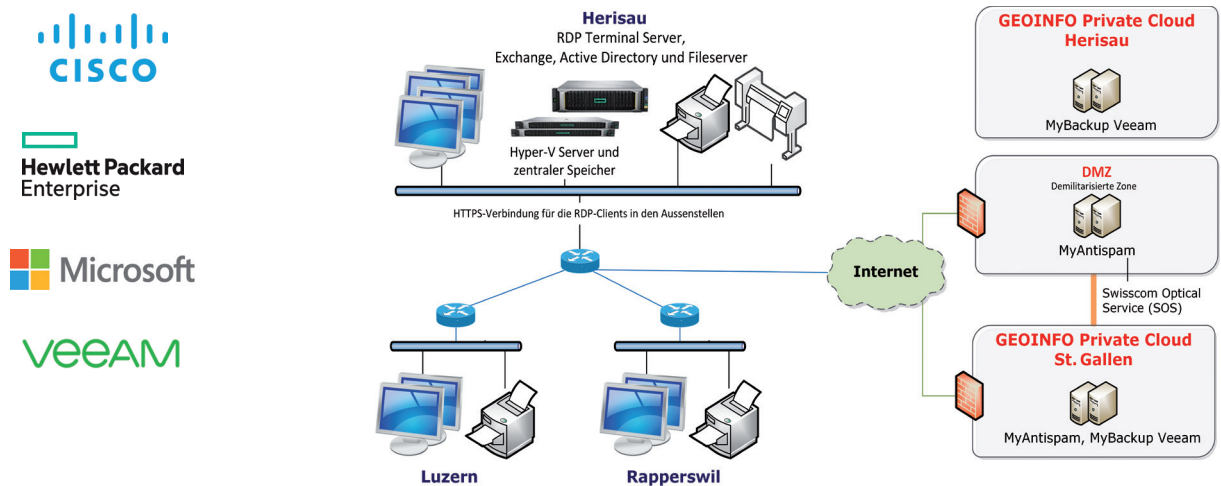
CISCO

Hewlett Packard Enterprise

Microsoft

VEEAM

Herisau
RDP Terminal Server, Exchange, Active Directory und Fileserver

Hyper-V Server und zentraler Speicher

HTTPS-Verbindung für die RDP-Clients in den Aussenstellen

Internet

Luzern

Rapperswil

GEOINFO Private Cloud Herisau

MyBackup Veeam

DMZ
Demilitarisierte Zone

MyAntispam

Swisscom Optical Service (SOS)

GEOINFO Private Cloud St. Gallen

MyAntispam, MyBackup Veeam